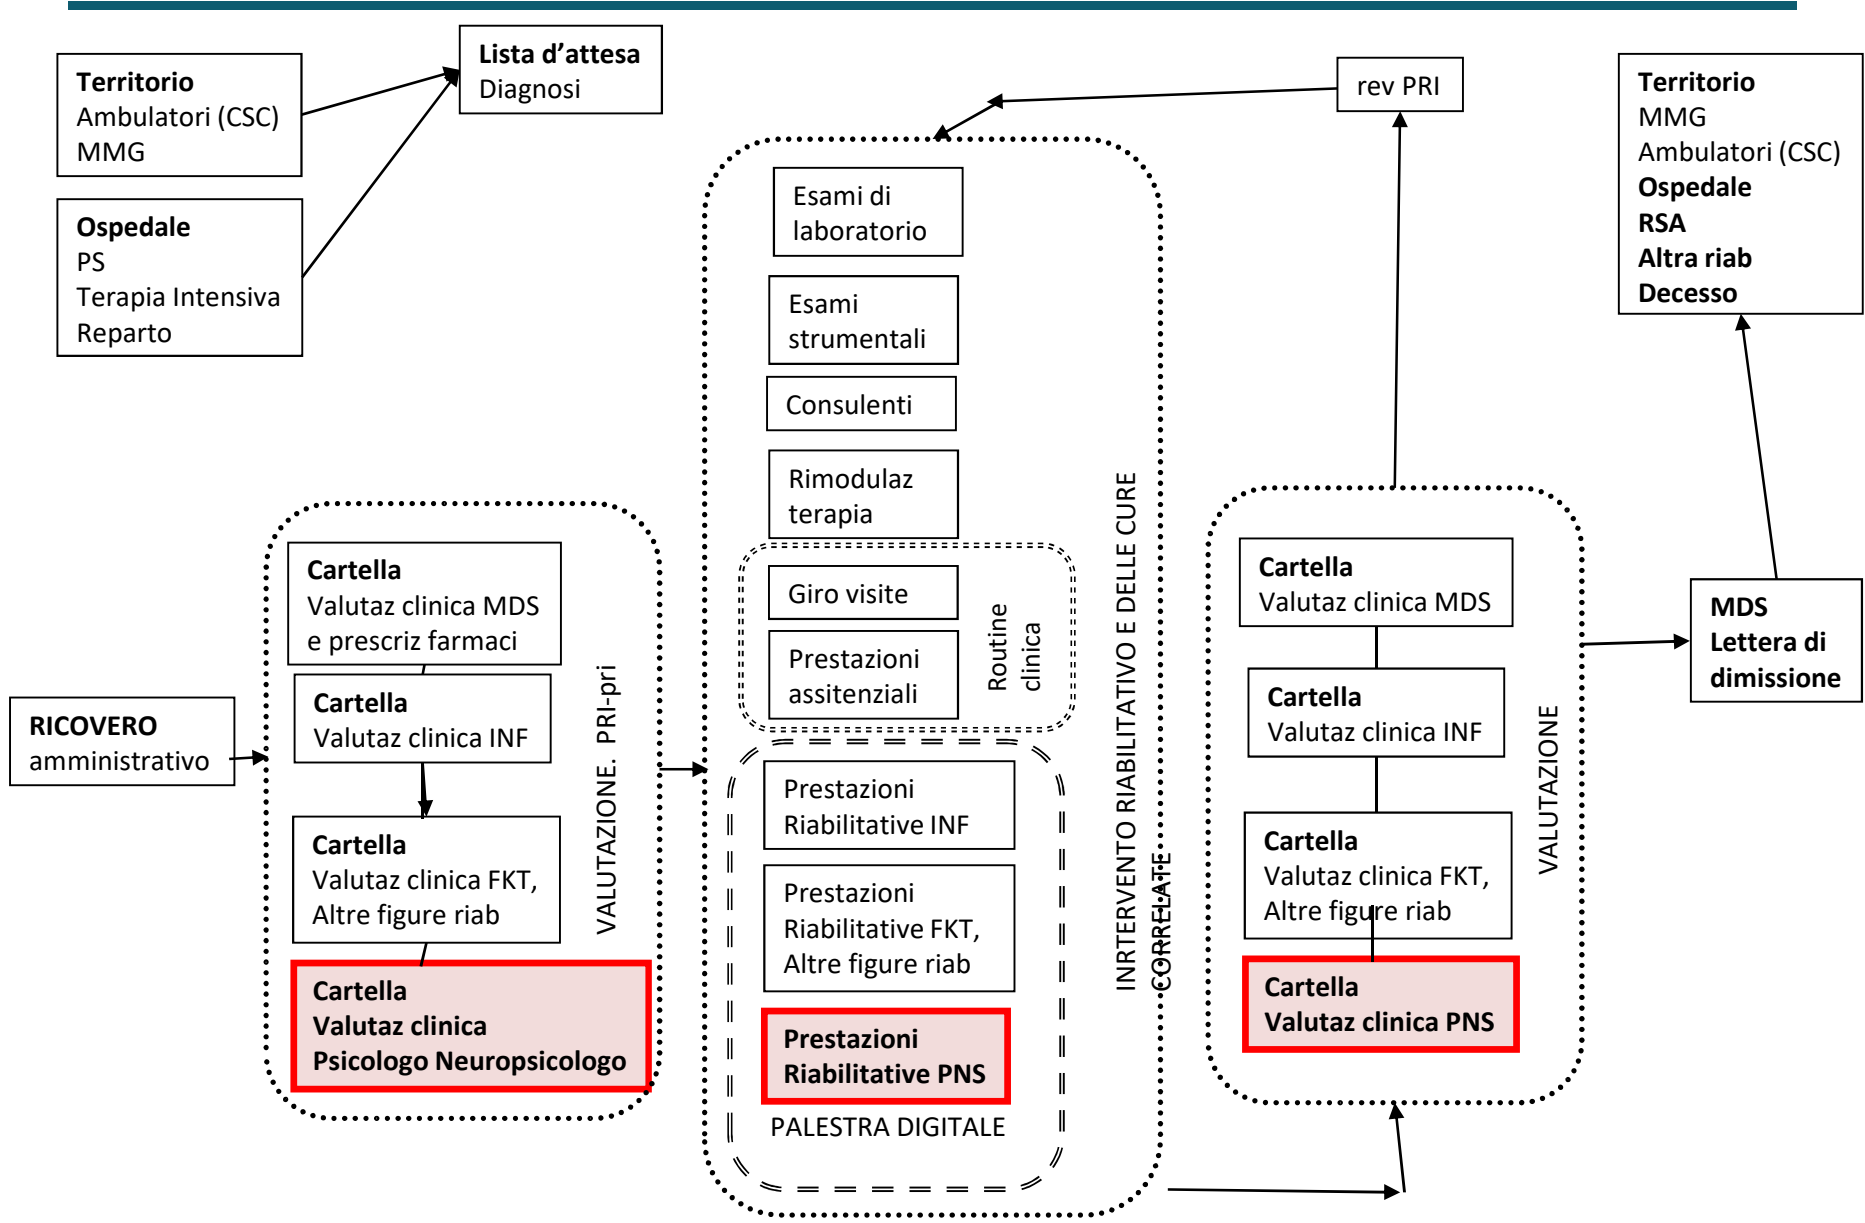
Territorio
Ambulatori (CSC)
MMG

Ospedale
PS
Terapia Intensiva
Reparto

Lista d'attesa
Diagnosi

rev PRI

Territorio
MMG
Ambulatori (CSC)
Ospedale
RSA
Altra riab
Decesso

Esami di laboratorio

Esami strumentali

Consulenti

Rimodulaz terapia

Giro visite

Prestazioni assitenziali

Routine clinica

Prestazioni Riabilitative INF

Prestazioni Riabilitative FKT, Altre figure riab

Prestazioni Riabilitative PNS

PALESTRA DIGITALE

INRTERVENTO RIABILITATIVO E DELLE CURE CORRELATE

RICOVERO
amministrativo

Cartella
Valutaz clinica MDS e prescriz farmaci

Cartella
Valutaz clinica INF

Cartella
Valutaz clinica FKT, Altre figure riab

Cartella
Valutaz clinica
Psicologo Neuropsicologo

VALUTAZIONE. PRI-pri

Cartella
Valutaz clinica MDS

Cartella
Valutaz clinica INF

Cartella
Valutaz clinica FKT, Altre figure riab

Cartella
Valutaz clinica PNS

VALUTAZIONE

MDS
Lettera di dimissione